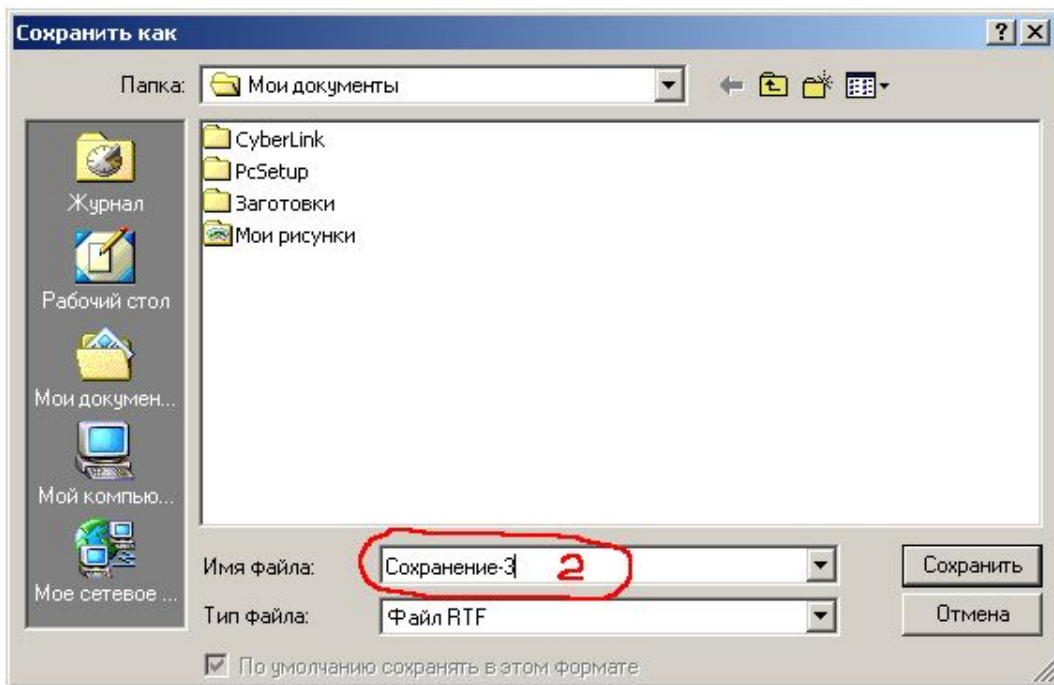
Сохранить как

?

Папка: Мои документы

Журнал

Рабочий стол

Мои докумен...

Мой компью...

Мое сетевое ...

CyberLink

PcSetup

Заготовки

Мои рисунки

Имя файла: Сохранение-3

2

Тип файла: Файл RTF

Сохранить

Отмена

По умолчанию сохранять в этом формате